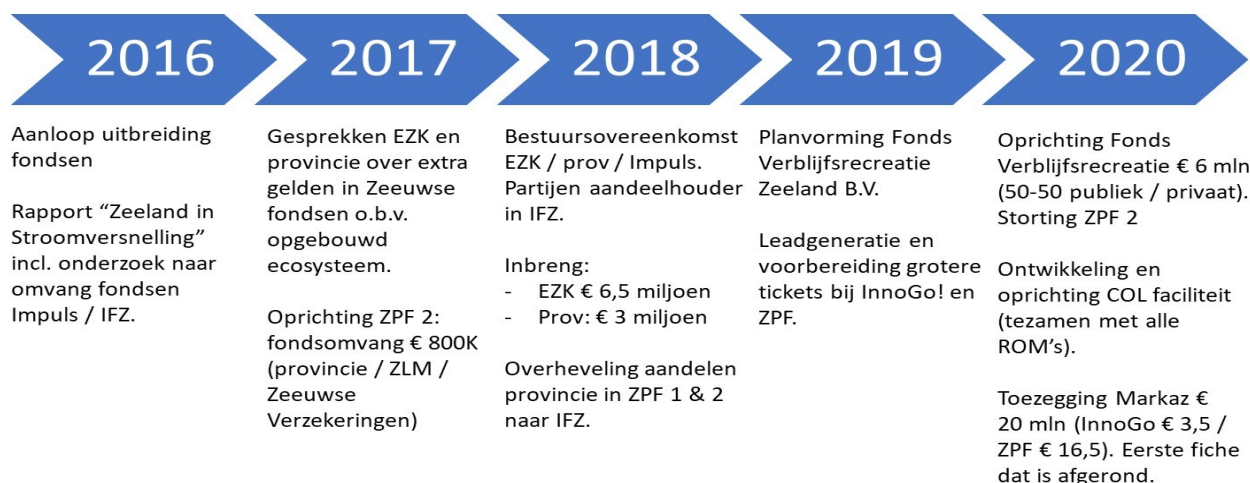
2016

Aanloop uitbreiding fondsen

Rapport “Zeeland in Stroomversnelling” incl. onderzoek naar omvang fondsen Impuls / IFZ.

2017

Gesprekken EZK en provincie over extra gelden in Zeeuwse fondsen o.b.v. opgebouwd ecosysteem.

Oprichting ZPF 2: fondsomvang € 800K (provincie / ZLM / Zeeuwse Verzekeringen)

2018

Bestuursovereenkomst EZK / prov / Impuls. Partijen aandeelhouder in IFZ.

Inbreng:
- EZK € 6,5 miljoen
- Prov: € 3 miljoen

Overheveling aandelen provincie in ZPF 1 & 2 naar IFZ.

2019

Planvorming Fonds Verblijfsrecreatie Zeeland B.V.

Leadgeneratie en voorbereiding grotere tickets bij InnoGo! en ZPF.

2020

Oprichting Fonds Verblijfsrecreatie € 6 mln (50-50 publiek / privaat). Storting ZPF 2

Ontwikkeling en oprichting COL faciliteit (tezamen met alle ROM’s).

Toezegging Markaz € 20 mln (InnoGo € 3,5 / ZPF € 16,5). Eerste fiche dat is afgerond.